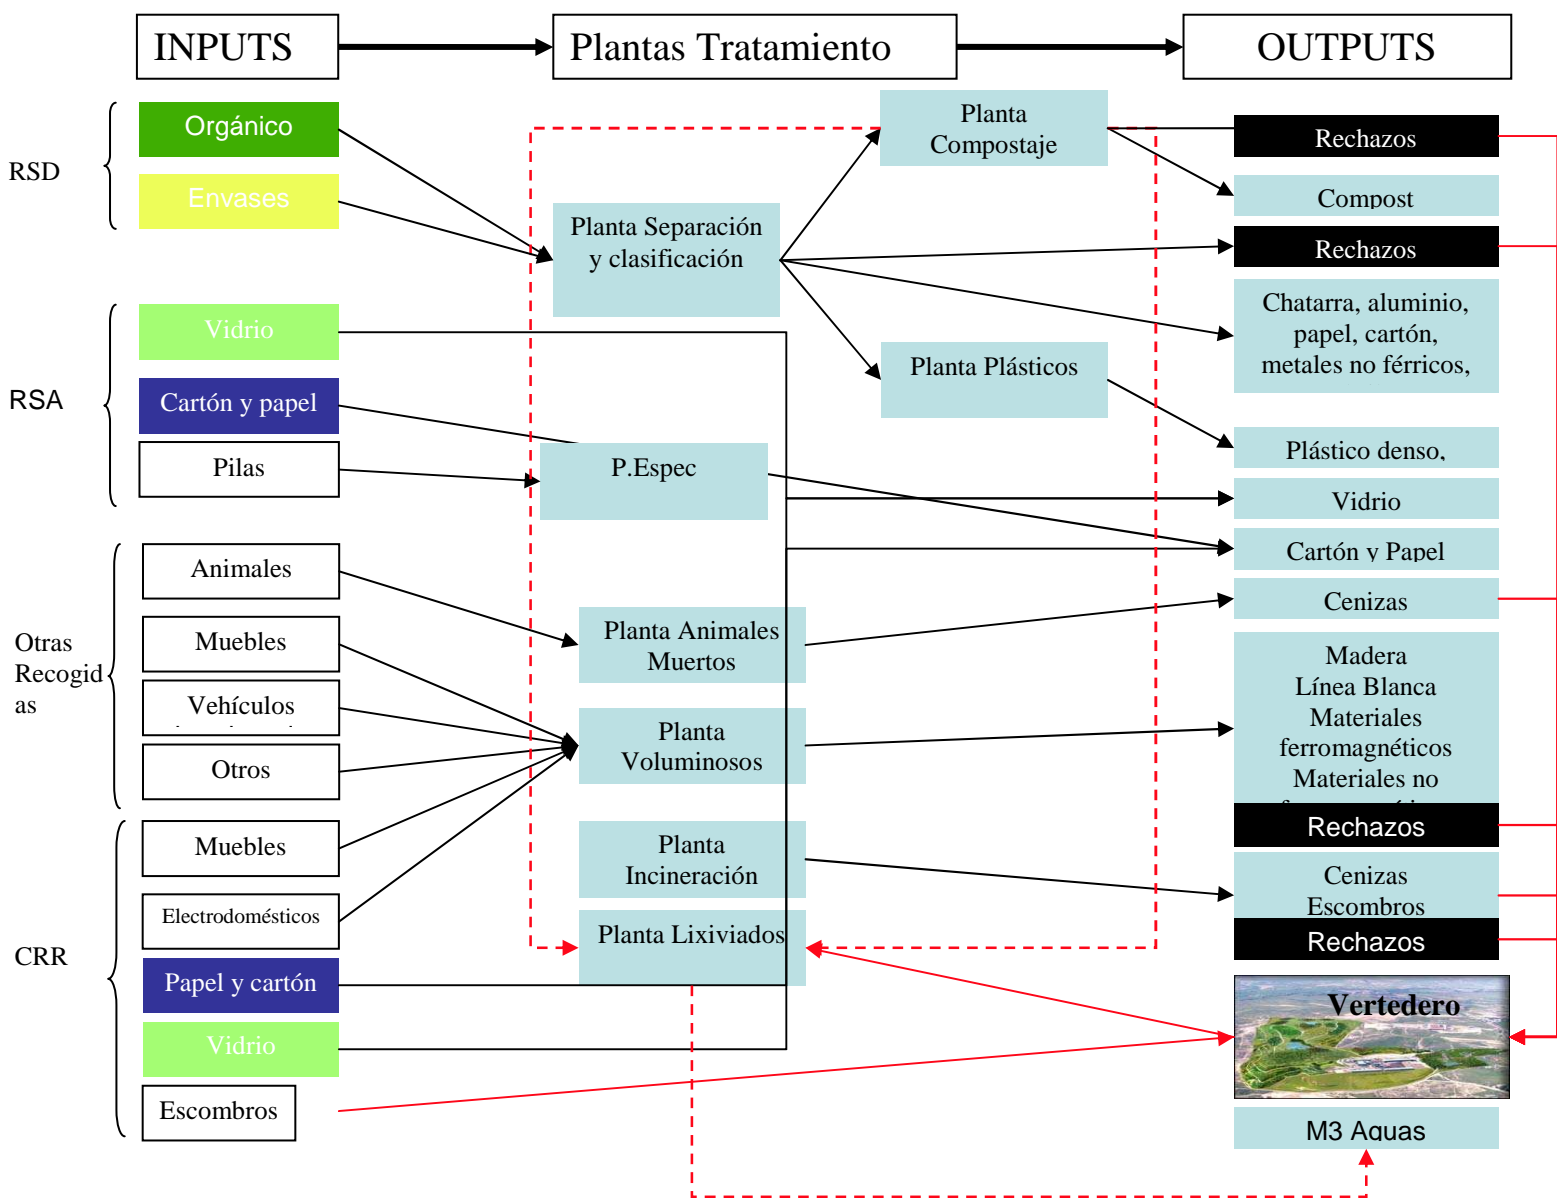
INPUTS

Plantas Tratamiento

OUTPUTS

RSD

Orgánico

Envases

RSA

Vidrio

Cartón y papel

Pilas

Otras Recogidas

Animales

Muebles

Vehículos

Otros

CRR

Muebles

Electrodomésticos

Papel y cartón

Vidrio

Escombros

Planta Compostaje

Planta Separación y clasificación

Planta Plásticos

P.Espec

Planta Animales Muertos

Planta Voluminosos

Planta Incineración

Planta Lixiviados

Rechazos

Compost

Rechazos

Chatarra, aluminio, papel, cartón, metales no férricos,

Plástico denso,

Vidrio

Cartón y Papel

Cenizas

Madera
Línea Blanca
Materiales ferromagnéticos
Materiales no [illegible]

Rechazos

Cenizas
Escombros

Rechazos

Vertedero

M3 Aguas